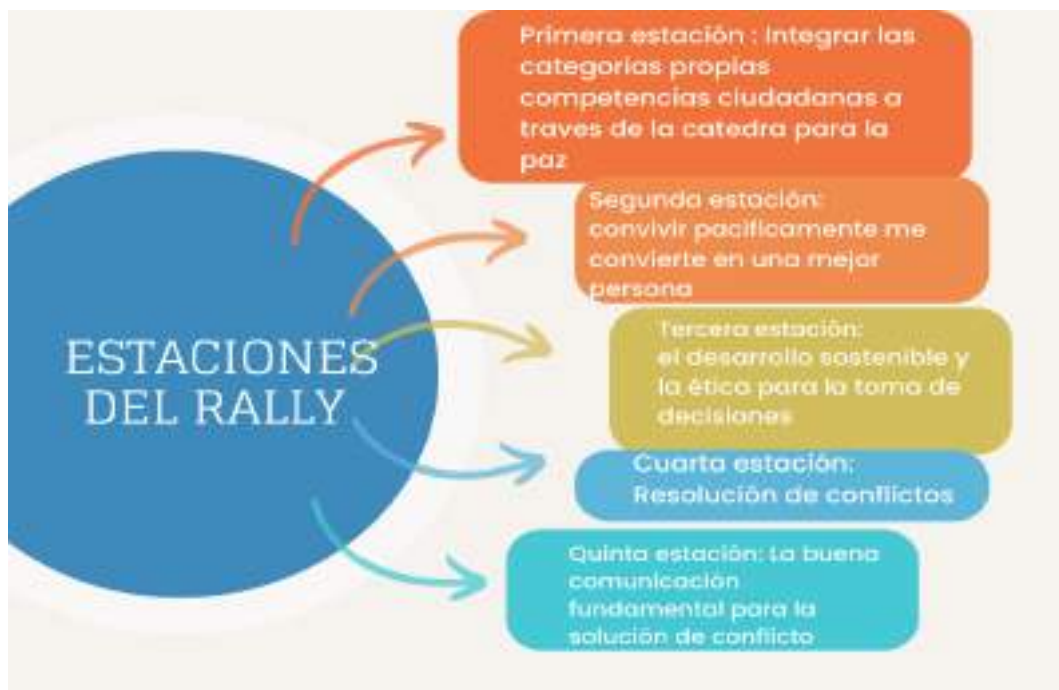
ESTACIONES DEL RALLY

Primera estación : Integrar las categorias propias competencias ciudadanas a traves de la catedra para la paz

Segunda estación: convivir pacificamente me convierte en una mejor persona

Tercera estación: el desarrollo sostenible y la ética para la toma de decisiones

Cuarta estación: Resolución de conflictos

Quinta estación: La buena comunicación fundamental para la solución de conflicto